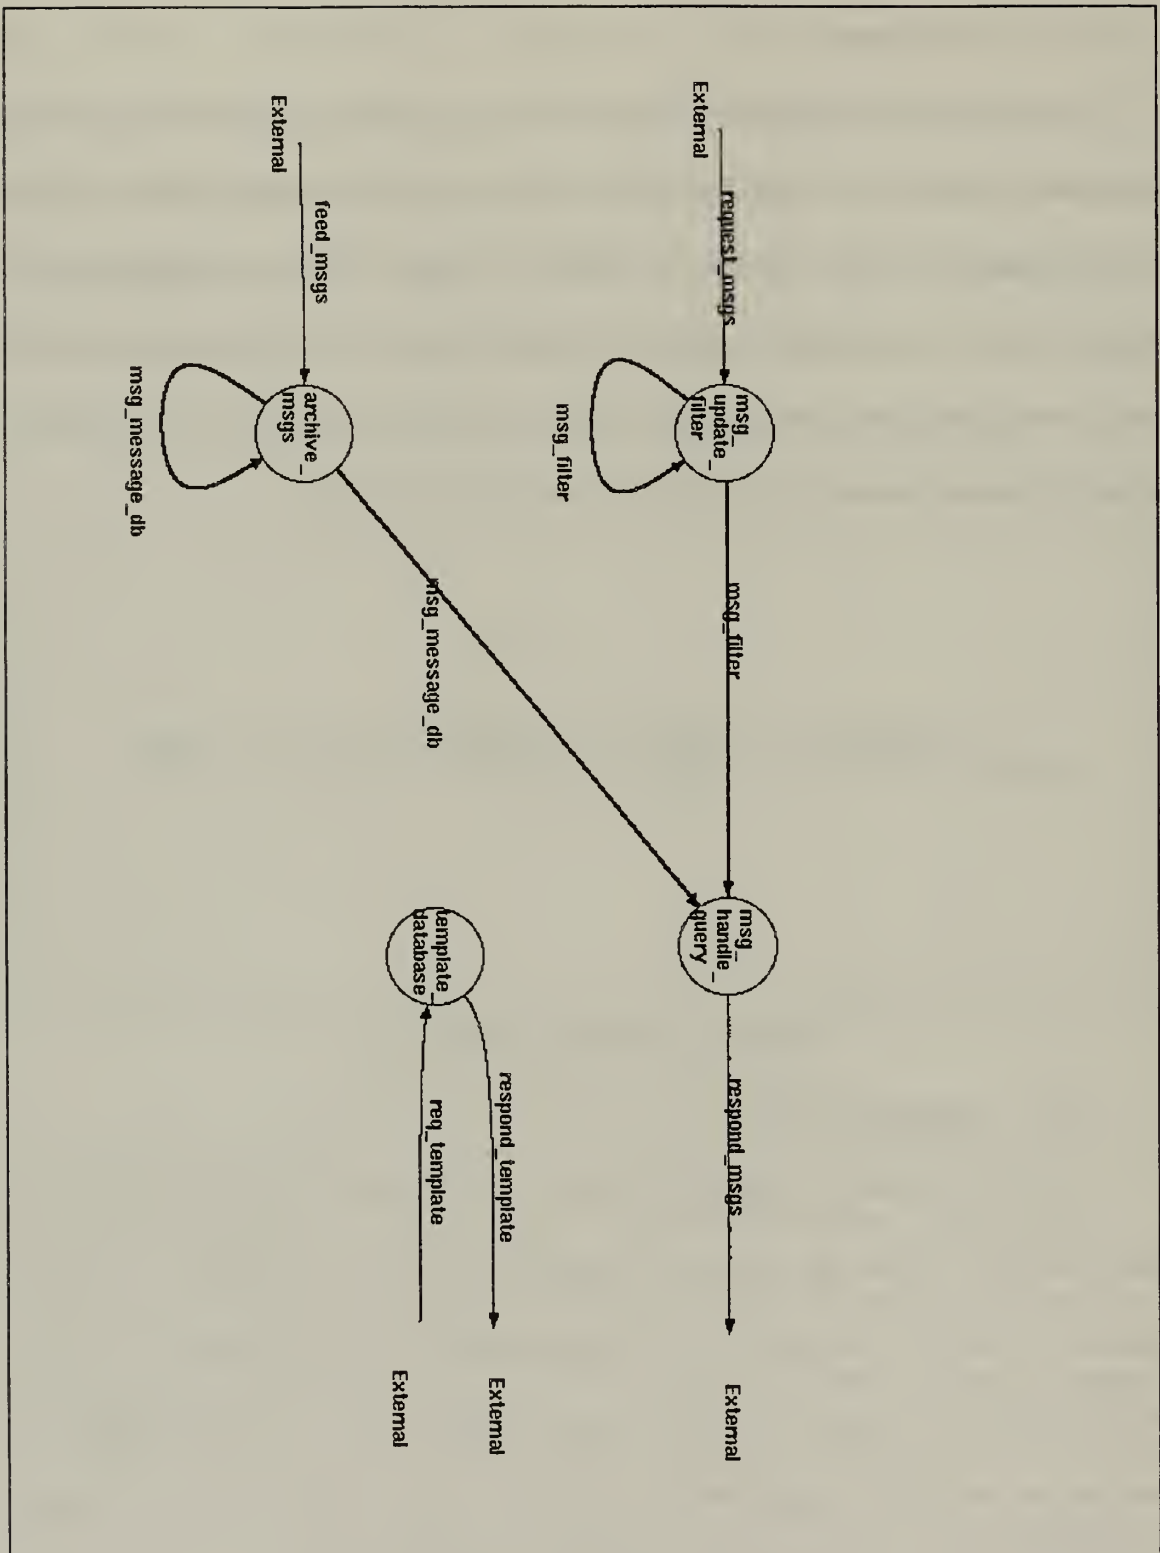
External

request_msgs

msg_update_filter

msg_filter

msg_filter

msg_handle_query

respond_msgs

External

External

feed_msgs

archive_msgs

msg_message_db

msg_message_db

template_database

respond_template

External

req_template

External